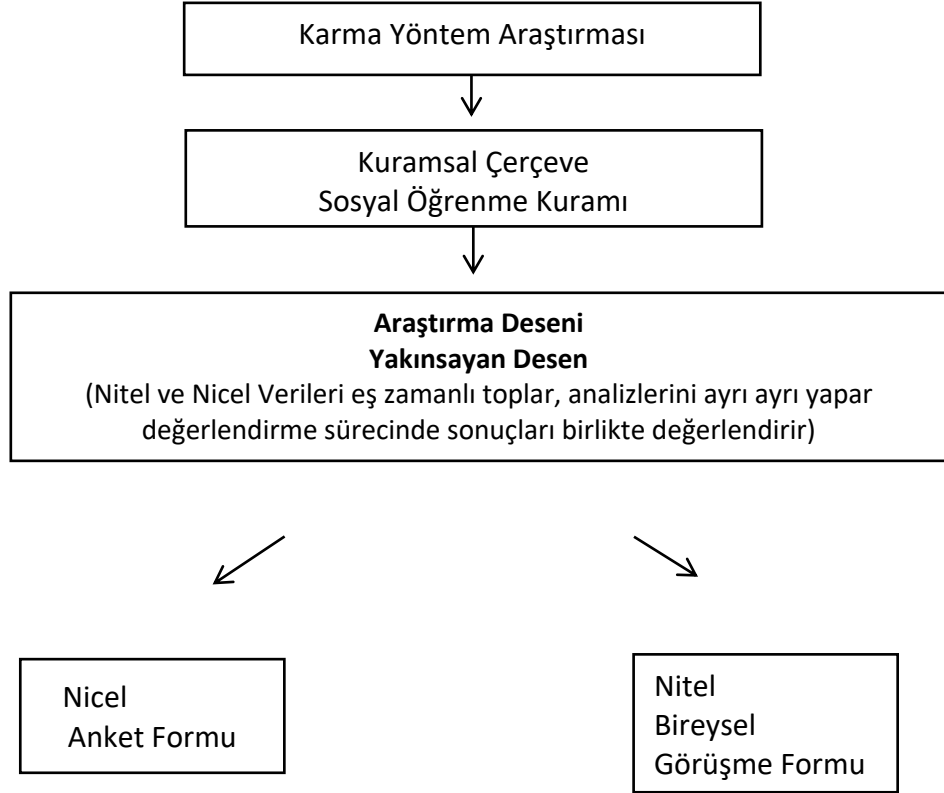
Karma Yöntem Araştırması

Kuramsal Çerçeve
Sosyal Öğrenme Kuramı

**Araştırma Deseni**
**Yakınsayan Desen**
(Nitel ve Nicel Verileri eş zamanlı toplar, analizlerini ayrı ayrı yapar değerlendirme sürecinde sonuçları birlikte değerlendirir)

Nicel
Anket Formu

Nitel
Bireysel
Görüşme Formu